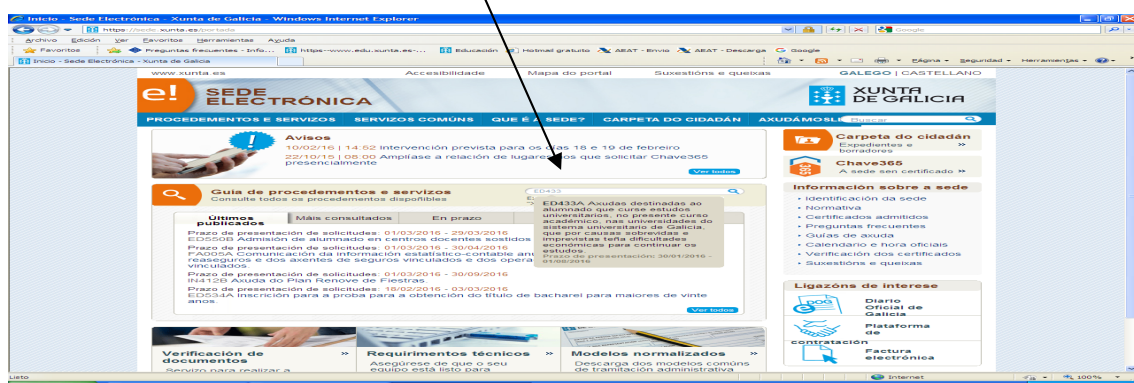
Inicio - Sede Electrónica - Xunta de Galicia - Windows Internet Explorer

https://sede.xunta.es/portada

Google

Archivo Edición Ver Favoritos Herramientas Ayuda

Favoritos | Preguntas frecuentes - Info... | https--www.edu.xunta.es-... | Educación | Hotmail gratuito | AEAT - Envío | AEAT - Descarga | Google

Inicio - Sede Electrónica - Xunta de Galicia

Página ▾ Seguridad ▾ Herramientas ▾

www.xunta.es | Accesibilidade | Mapa do portal | Suxestións e queixas | GALEGO | CASTELLANO

e! SEDE ELECTRÓNICA

XUNTA DE GALICIA

PROCEDEMENTOS E SERVIZOS | SERVIZOS COMÚNS | QUE É A SEDE? | CARPETA DO CIDADÁN | AXUDA | MOSL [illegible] Buscar

Avisos

10/02/16 | 14:52 Intervención prevista para os días 18 e 19 de febreiro

22/10/15 | 08:00 Amplíase a relación de lugares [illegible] os que solicitar Chave365 presencialmente

Ver todos

Guía de procedementos e servizos

Consulte todos os procedementos dispoñibles

ED433

ED433A Axudas destinadas ao alumnado que curse estudos universitarios, no presente curso académico, nas universidades do sistema universitario de Galicia, que por causas sobrevidas e imprevistas teña dificultades económicas para continuar os estudos

Prazo de presentación: 20/01/2016 - 01/06/2016

Últimos publicados | Máis consultados | En prazo

Prazo de presentación de solicitudes: 01/03/2016 - 29/03/2016

ED550B Admisión de alumnado en centros docentes sostidos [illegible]

Prazo de presentación de solicitudes: 01/03/2016 - 30/04/2016

FA005A Comunicación da información estatístico-contable an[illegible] reaseguros e dos axentes de seguros vinculados e dos opera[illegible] vinculados

Prazo de presentación de solicitudes: 01/03/2016 - 30/09/2016

IN412B Axuda do Plan Renove de Fiestras.

Prazo de presentación de solicitudes: 18/02/2016 - 03/03/2016

ED534A Inscrición para a proba para a obtención do título de bacharel para maiores de vinte anos

Ver todos

Carpeta do cidadán

Expedientes e borradores »

Chave365

A sede sen certificado »

Información sobre a sede

• Identificación da sede
• Normativa
• Certificados admitidos
• Preguntas frecuentes
• Guías de axuda
• Calendario e hora oficiais
• Verificación dos certificados
• Suxestións e queixas

Ligazóns de interese

Diario Oficial de Galicia

Plataforma de contratación

Factura electrónica

Verificación de documentos »

Servizo para realizar a

Requirimentos técnicos »

Asegúrese de que o seu equipo está listo para

Modelos normalizados »

Descarga dos modelos comúns de tramitación administrativa

Listo | Internet | 100%